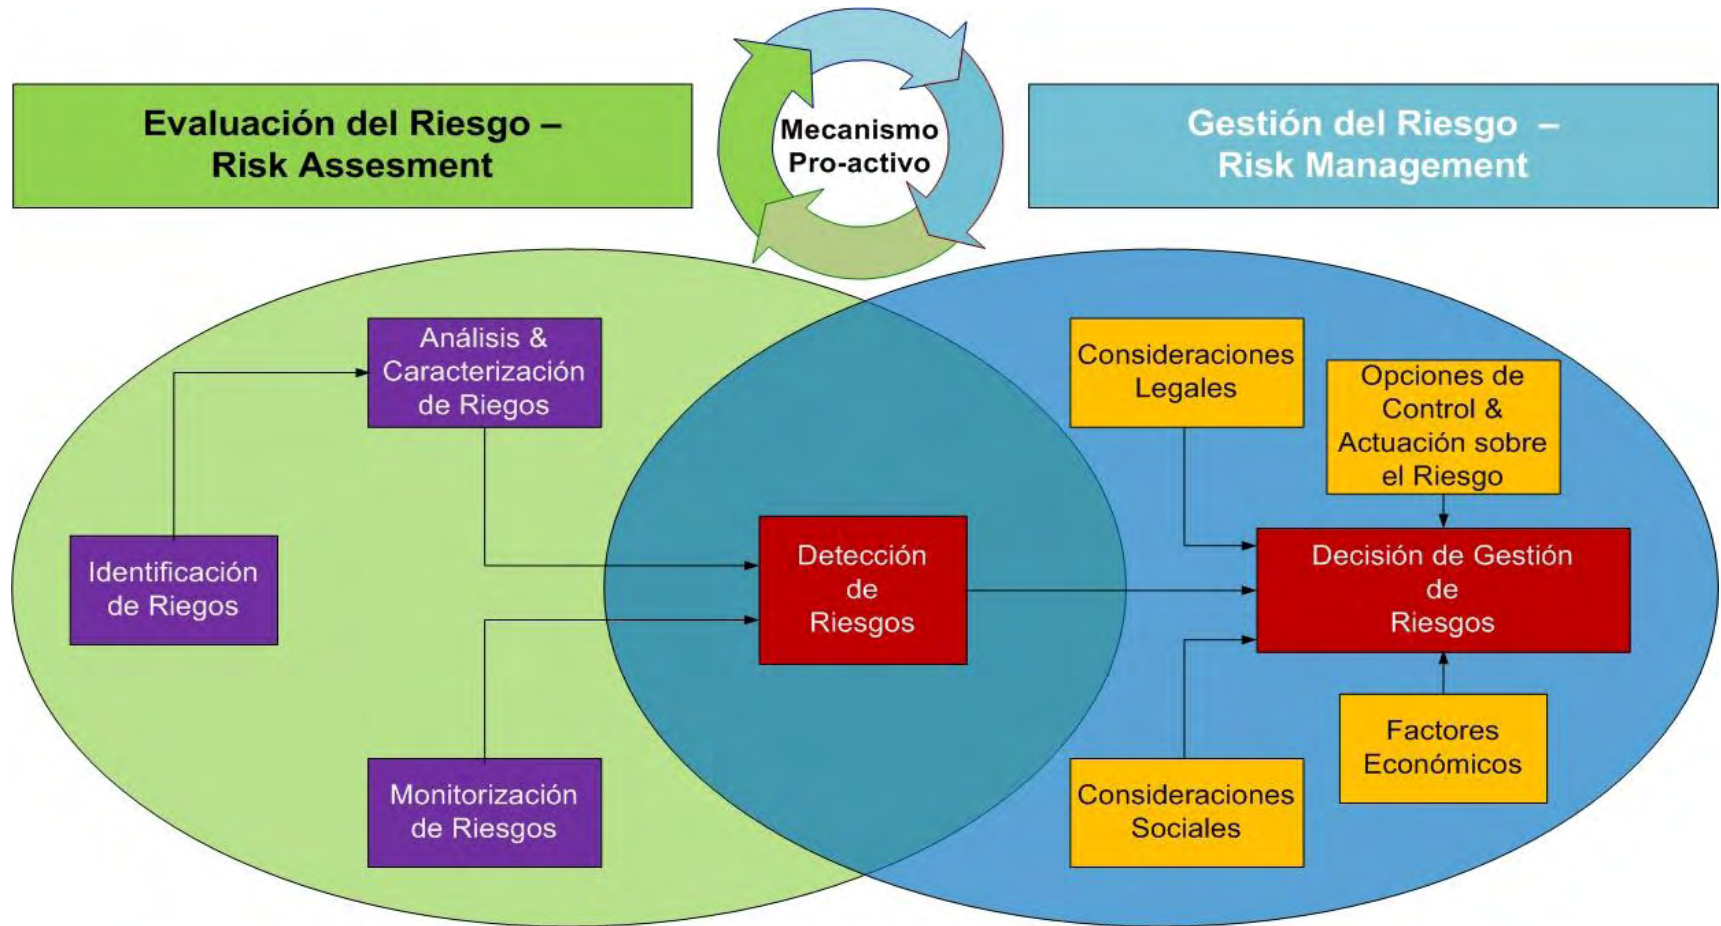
Evaluación del Riesgo – Risk Assesment

Mecanismo Pro-activo

Gestión del Riesgo – Risk Management

Análisis & Caracterización de Riegos

Identificación de Riegos

Monitorización de Riesgos

Detección de Riesgos

Consideraciones Legales

Opciones de Control & Actuación sobre el Riesgo

Decisión de Gestión de Riesgos

Factores Económicos

Consideraciones Sociales